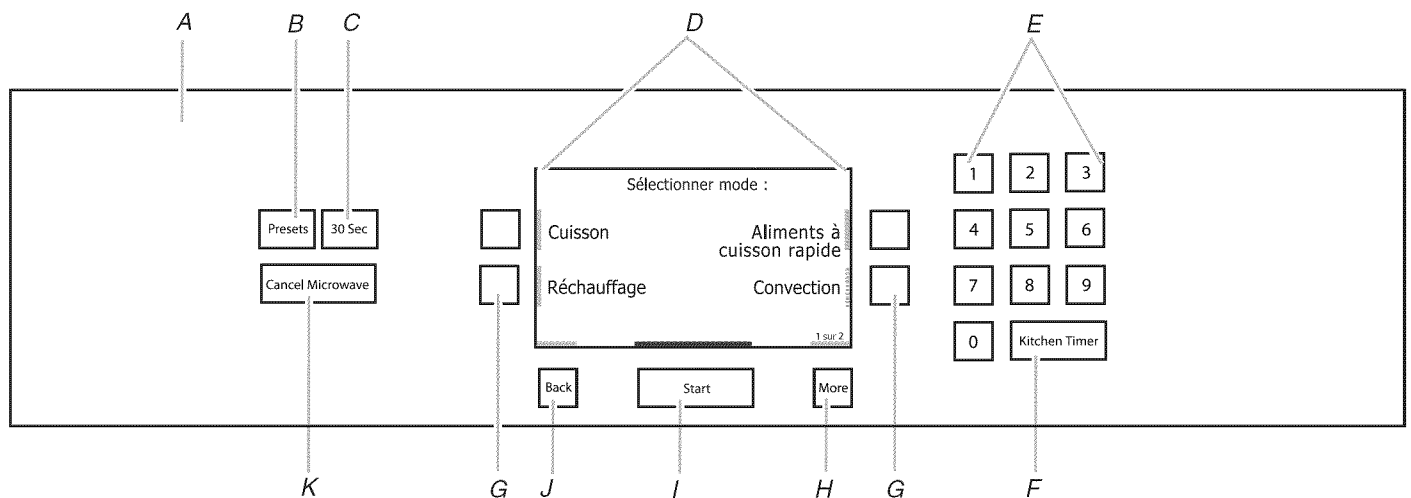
A B C D E

Presets 30 Sec

Cancel Microwave

Sélectionner mode :

Cuisson

Aliments à cuisson rapide

Réchauffage

Convection

1 sur 2

Back Start More

1 2 3
4 5 6
7 8 9
0 Kitchen Timer

K G J I H G F